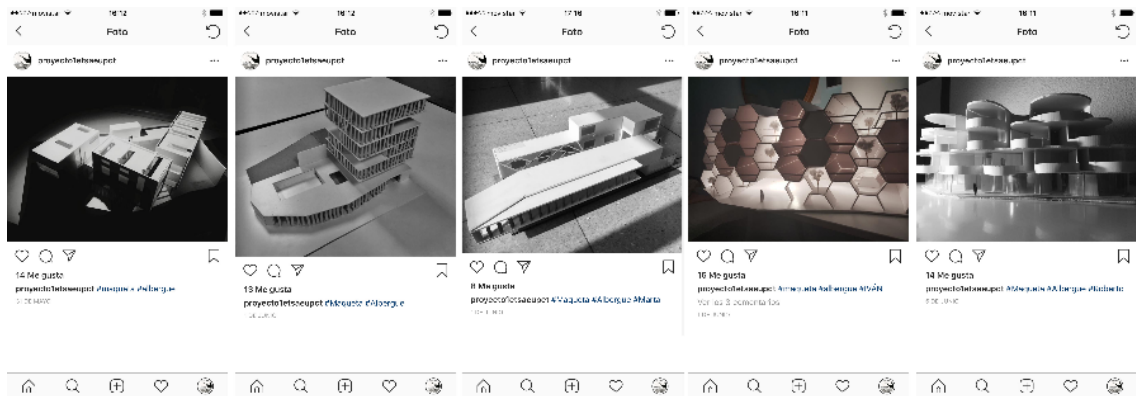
18:12
Foto
proyecto1etsaeupct
14 Me gusta
proyecto1etsaeupct #maqueta #albergue
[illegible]

18:12
Foto
proyecto1etsaeupct
13 Me gusta
proyecto1etsaeupct #Maqueta #Albergue
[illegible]

17:18
Foto
proyecto1etsaeupct
8 Me gusta
proyecto1etsaeupct #Maqueta #Albergue #Marta
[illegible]

18:11
Foto
proyecto1etsaeupct
16 Me gusta
proyecto1etsaeupct #maqueta #albergue #IVÁN
Ver los 3 comentarios
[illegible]

18:11
Foto
proyecto1etsaeupct
14 Me gusta
proyecto1etsaeupct #Maqueta #Albergue #Roberto
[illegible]